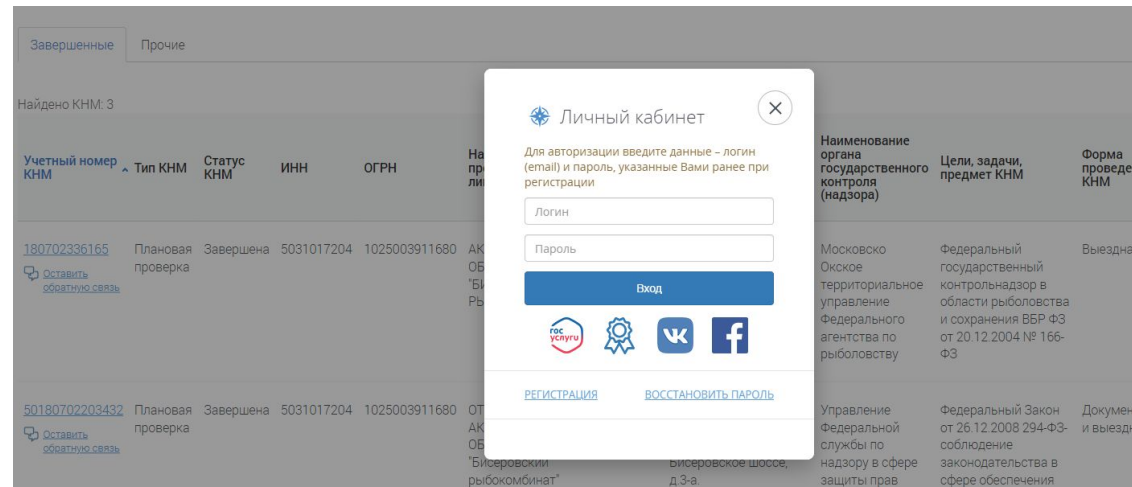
Завершенные Прочие

Найдено КНМ: 3

| Учетный номер КНМ | Тип КНМ | Статус КНМ | ИНН | ОГРН | На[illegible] пр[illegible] ли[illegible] | | Наименование органа государственного контроля (надзора) | Цели, задачи, предмет КНМ | Форма проведе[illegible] КНМ |
|---|---|---|---|---|---|---|---|---|---|
| 180702336165 Оставить обратную связь | Плановая проверка | Завершена | 5031017204 | 1025003911680 | АК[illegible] ОБ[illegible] "Би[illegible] Ры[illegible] | | Московско Окское территориальное управление Федерального агентства по рыболовству | Федеральный государственный контрольнадзор в области рыболовства и сохранения ВБР ФЗ от 20.12.2004 № 166-ФЗ | Выездна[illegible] |
| 50180702203432 Оставить обратную связь | Плановая проверка | Завершена | 5031017204 | 1025003911680 | ОТ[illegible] АК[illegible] ОБ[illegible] "Бисеровский рыбокомбинат" | Бисеровское шоссе, д.3-а. | Управление Федеральной службы по надзору в сфере защиты прав | Федеральный Закон от 26.12.2008 294-ФЗ- соблюдение законодательства в сфере обеспечения | Докумен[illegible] и выездн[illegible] |

Личный кабинет

Для авторизации введите данные – логин (email) и пароль, указанные Вами ранее при регистрации

Логин

Пароль

Вход

гос услуги

РЕГИСТРАЦИЯ

ВОССТАНОВИТЬ ПАРОЛЬ